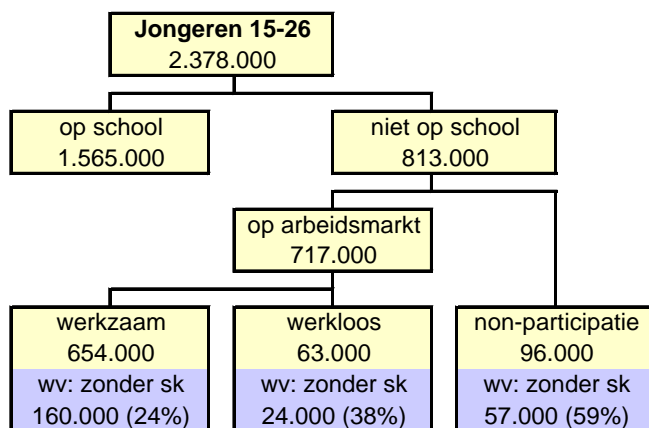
Jongeren 15-26
2.378.000

op school
1.565.000

niet op school
813.000

op arbeidsmarkt
717.000

werkzaam
654.000
wv: zonder sk
160.000 (24%)

werkloos
63.000
wv: zonder sk
24.000 (38%)

non-participatie
96.000
wv: zonder sk
57.000 (59%)